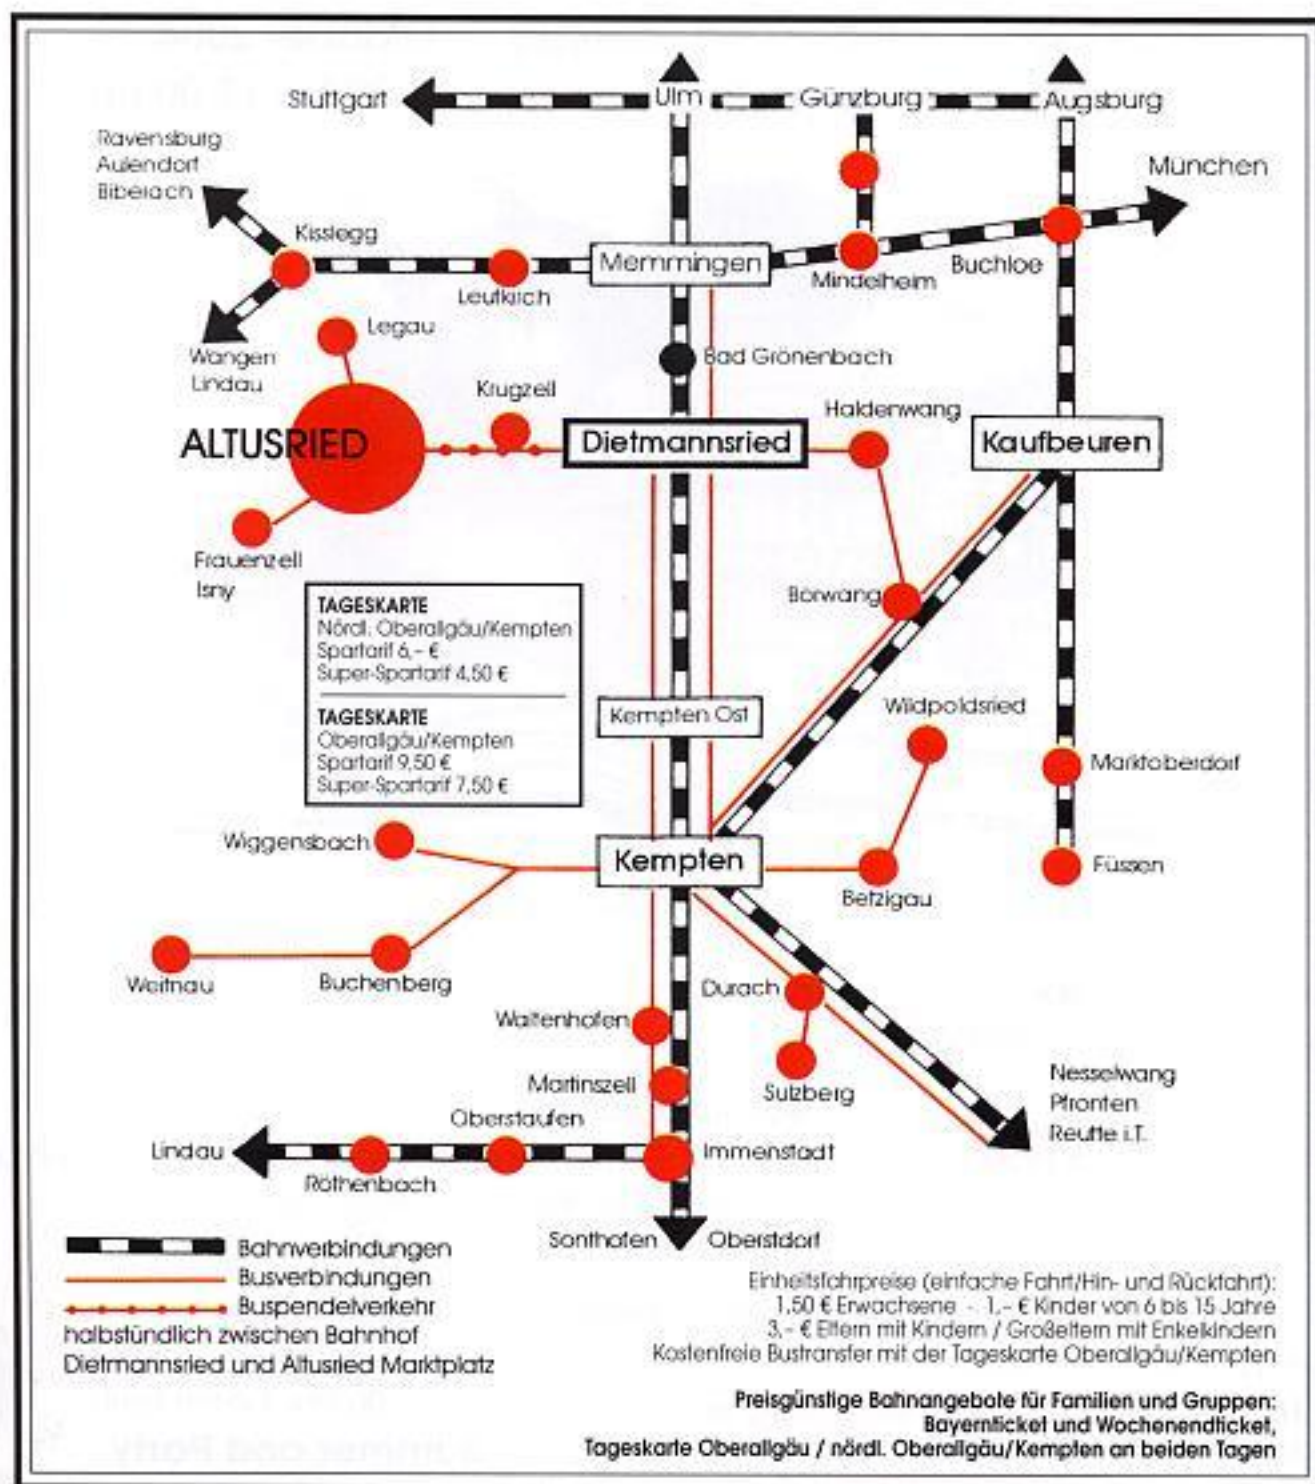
Stuttgart
Ulm
Günzburg
Augsburg
Ravensburg
Aulendorf
Biberach
München
Kisslegg
Memmingen
Leutkirch
Mindelheim
Buchloe
Legau
Wangen
Lindau
Bad Grönenbach
Krugzell
Haldenwang
ALTUSRIED
Dietmannsried
Kaufbeuren
Frauenzell
Isny

TAGESKARTE
Nördl. Oberallgäu/Kempten
Spartarif 6,- €
Super-Spartarif 4,50 €

TAGESKARTE
Oberallgäu/Kempten
Spartarif 9,50 €
Super-Spartarif 7,50 €

Börwang
Wildpoldsried
Kempten Ost
Marktoberdorf
Wiggensbach
Kempten
Füssen
Betzigau
Weitnau
Buchenberg
Durach
Waltenhofen
Martinszell
Sulzberg
Nesselwang
Pfronten
Reutte i.T.
Oberstaufen
Lindau
Immenstadt
Röthenbach
Sonthofen
Oberstdorf

Bahnverbindungen
Busverbindungen
Buspendelverkehr
halbstündlich zwischen Bahnhof Dietmannsried und Altusried Marktplatz

Einheitsfahrpreise (einfache Fahrt/Hin- und Rückfahrt):
1,50 € Erwachsene - 1,- € Kinder von 6 bis 15 Jahre
3,- € Eltern mit Kindern / Großeltern mit Enkelkindern
Kostenfreie Bustransfer mit der Tageskarte Oberallgäu/Kempten

Preisgünstige Bahnangebote für Familien und Gruppen:
Bayernticket und Wochenendticket,
Tageskarte Oberallgäu / nördl. Oberallgäu/Kempten an beiden Tagen